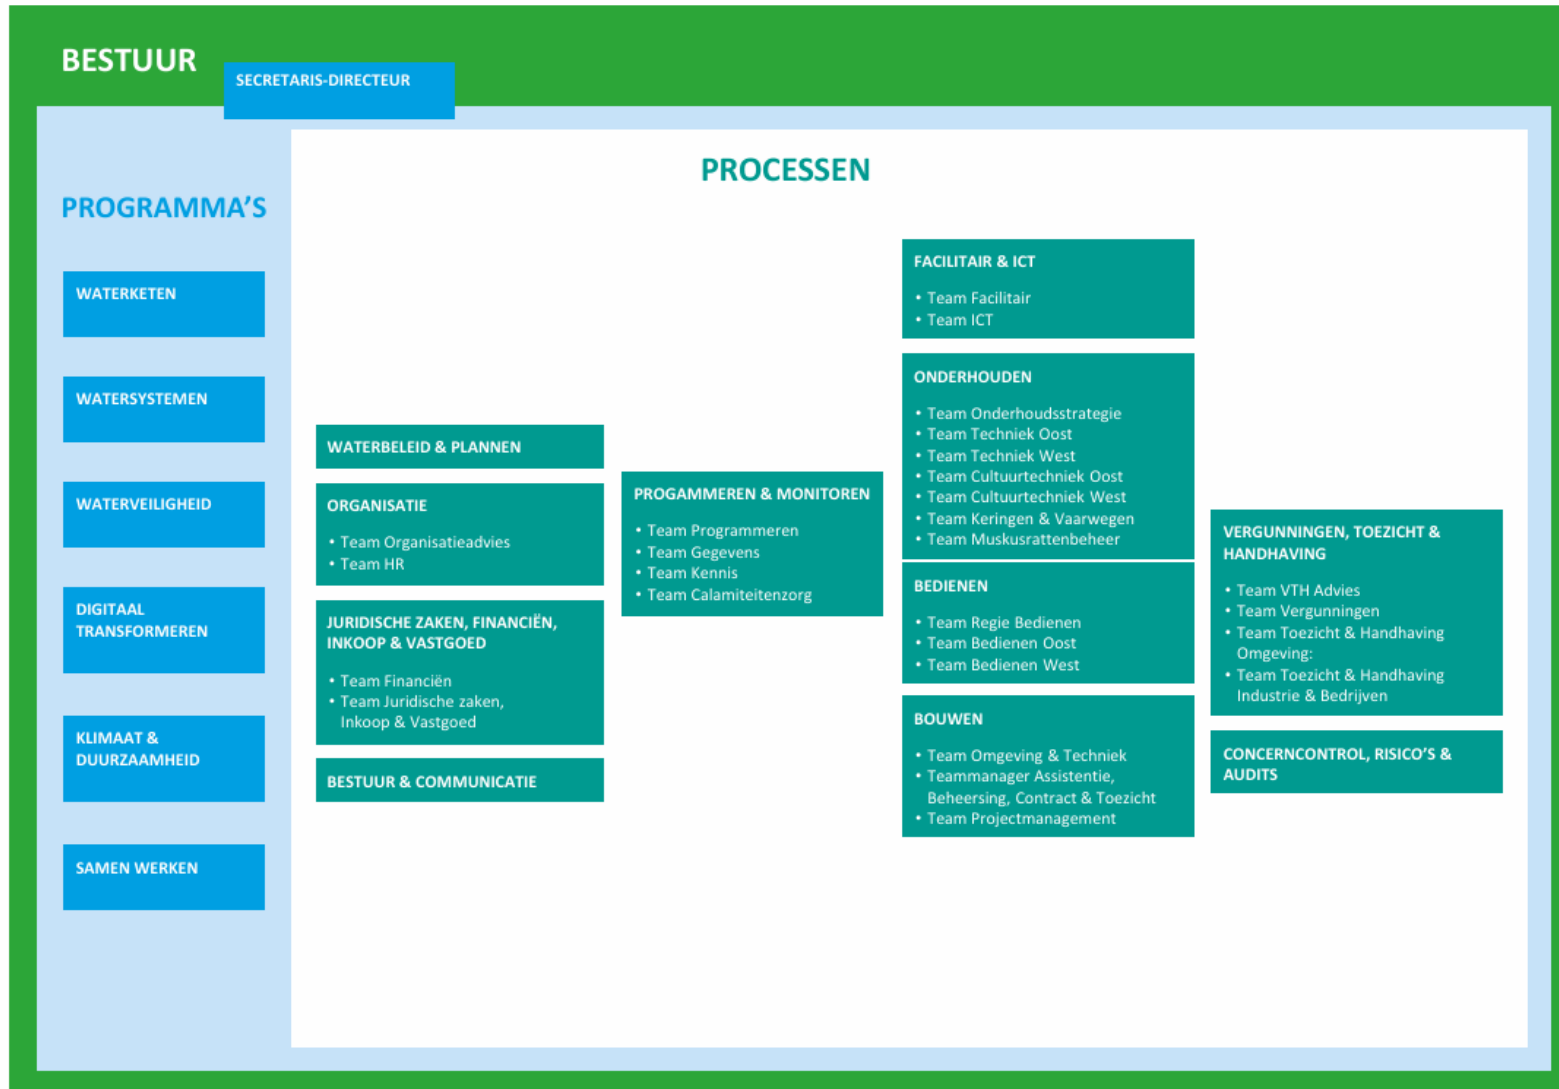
BESTUUR

SECRETARIS-DIRECTEUR

PROGRAMMA'S

WATERKETEN

WATERSYSTEMEN

WATERVEILIGHEID

DIGITAAL TRANSFORMEREN

KLIMAAT & DUURZAAMHEID

SAMEN WERKEN

PROCESSEN

WATERBELEID & PLANNEN

ORGANISATIE
• Team Organisatieadvies
• Team HR

JURIDISCHE ZAKEN, FINANCIËN, INKOOP & VASTGOED
• Team Financiën
• Team Juridische zaken, Inkoop & Vastgoed

BESTUUR & COMMUNICATIE

PROGAMMEREN & MONITOREN
• Team Programmeren
• Team Gegevens
• Team Kennis
• Team Calamiteitenzorg

FACILITAIR & ICT
• Team Facilitair
• Team ICT

ONDERHOUDEN
• Team Onderhoudsstrategie
• Team Techniek Oost
• Team Techniek West
• Team Cultuurtechniek Oost
• Team Cultuurtechniek West
• Team Keringen & Vaarwegen
• Team Muskusrattenbeheer

BEDIENEN
• Team Regie Bedienen
• Team Bedienen Oost
• Team Bedienen West

BOUWEN
• Team Omgeving & Techniek
• Teammanager Assistentie, Beheersing, Contract & Toezicht
• Team Projectmanagement

VERGUNNINGEN, TOEZICHT & HANDHAVING
• Team VTH Advies
• Team Vergunningen
• Team Toezicht & Handhaving Omgeving:
• Team Toezicht & Handhaving Industrie & Bedrijven

CONCERNCONTROL, RISICO'S & AUDITS